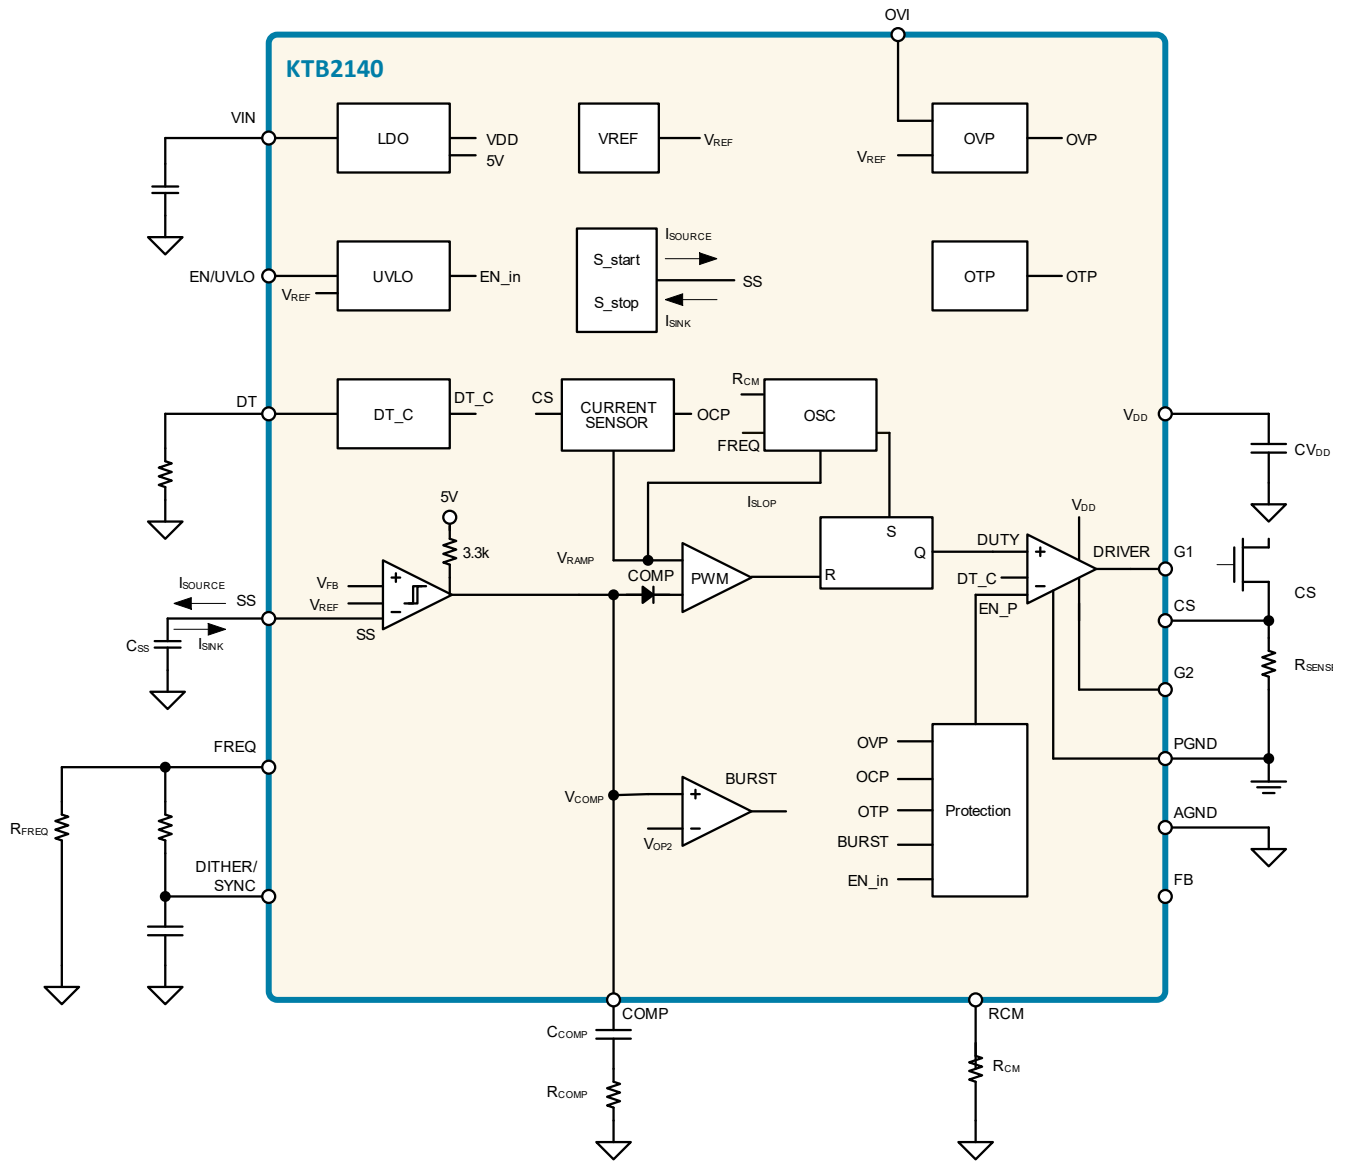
OVI

KTB2140

VIN
LDO
VDD
5V
VREF
$V_{REF}$
$V_{REF}$
OVP
OVP

EN/UVLO
UVLO
$V_{REF}$
EN_in
$I_{SOURCE}$
S_start
SS
S_stop
$I_{SINK}$
OTP
OTP

$R_{CM}$
DT
DT_C
DT_C
CS
CURRENT SENSOR
OCP
OSC
$V_{DD}$
$CV_{DD}$
FREQ
$I_{SLOP}$

5V
3.3k
$V_{DD}$
S
$V_{RAMP}$
DUTY
DRIVER
G1
Q
COMP
PWM
$I_{SOURCE}$
$V_{FB}$
SS
$V_{REF}$
R
DT_C
CS
CS
EN_P
$C_{SS}$
$I_{SINK}$
SS
G2
$R_{SENSE}$

OVP
PGND
FREQ
OCP
OTP
Protection
AGND
BURST
$V_{COMP}$
BURST
$R_{FREQ}$
$V_{OP2}$
DITHER/ SYNC
EN_in
FB

COMP
RCM
$C_{COMP}$
$R_{CM}$
$R_{COMP}$